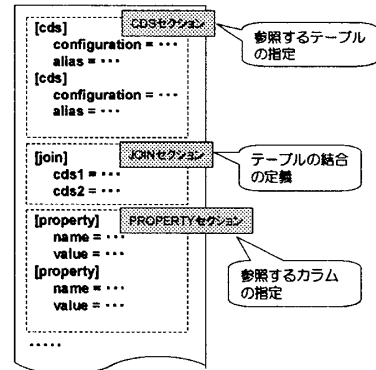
[cds]
configuration = ･･･
alias = ･･･
[cds]
configuration = ･･･
alias = ･･･

CDSセクション

参照するテーブルの指定

[join]
cds1 = ･･･
cds2 = ･･･

JOINセクション

テーブルの結合の定義

[property]
name = ･･･
value = ･･･
[property]
name = ･･･
value = ･･･

PROPERTYセクション

参照するカラムの指定

･････